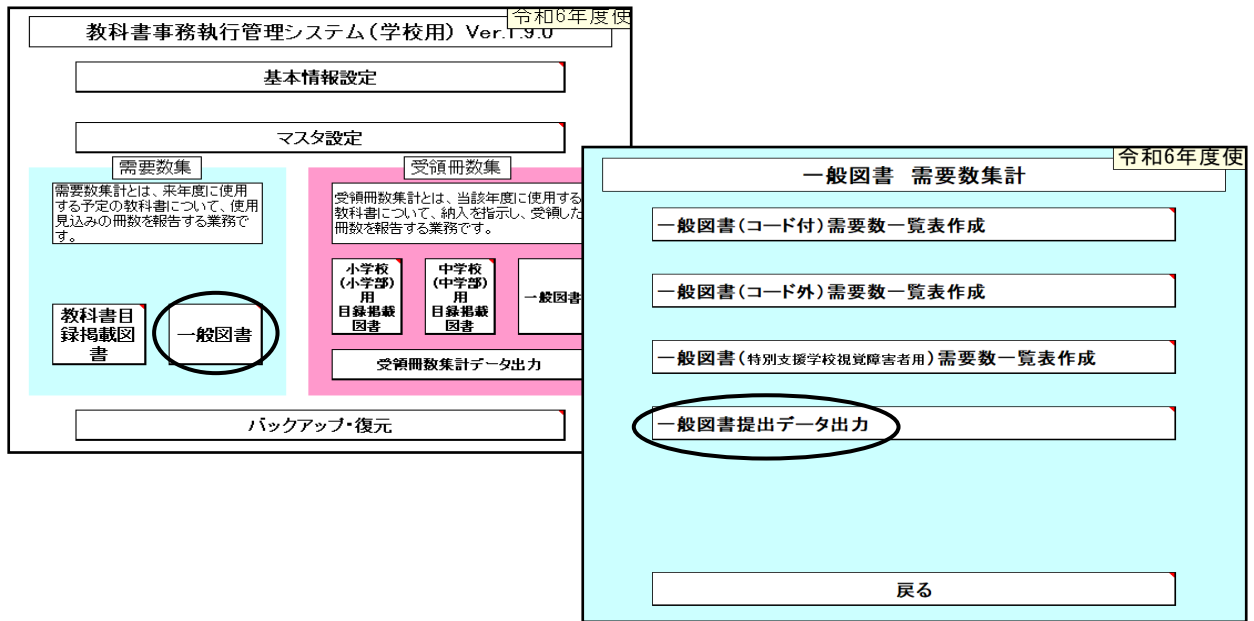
教科書事務執行管理システム（学校用）Ver.1.9.0

令和6年度使

基本情報設定

マスタ設定

需要数集

需要数集計とは、来年度に使用する予定の教科書について、使用見込みの冊数を報告する業務です。

教科書目録掲載図書

一般図書

受領冊数集

受領冊数集計とは、当該年度に使用する教科書について、納入を指示し、受領した冊数を報告する業務です。

小学校（小学部）用目録掲載図書

中学校（中学部）用目録掲載図書

一般図書

受領冊数集計データ出力

バックアップ・復元

令和6年度使

一般図書 需要数集計

一般図書（コード付）需要数一覧表作成

一般図書（コード外）需要数一覧表作成

一般図書（特別支援学校視覚障害者用）需要数一覧表作成

一般図書提出データ出力

戻る